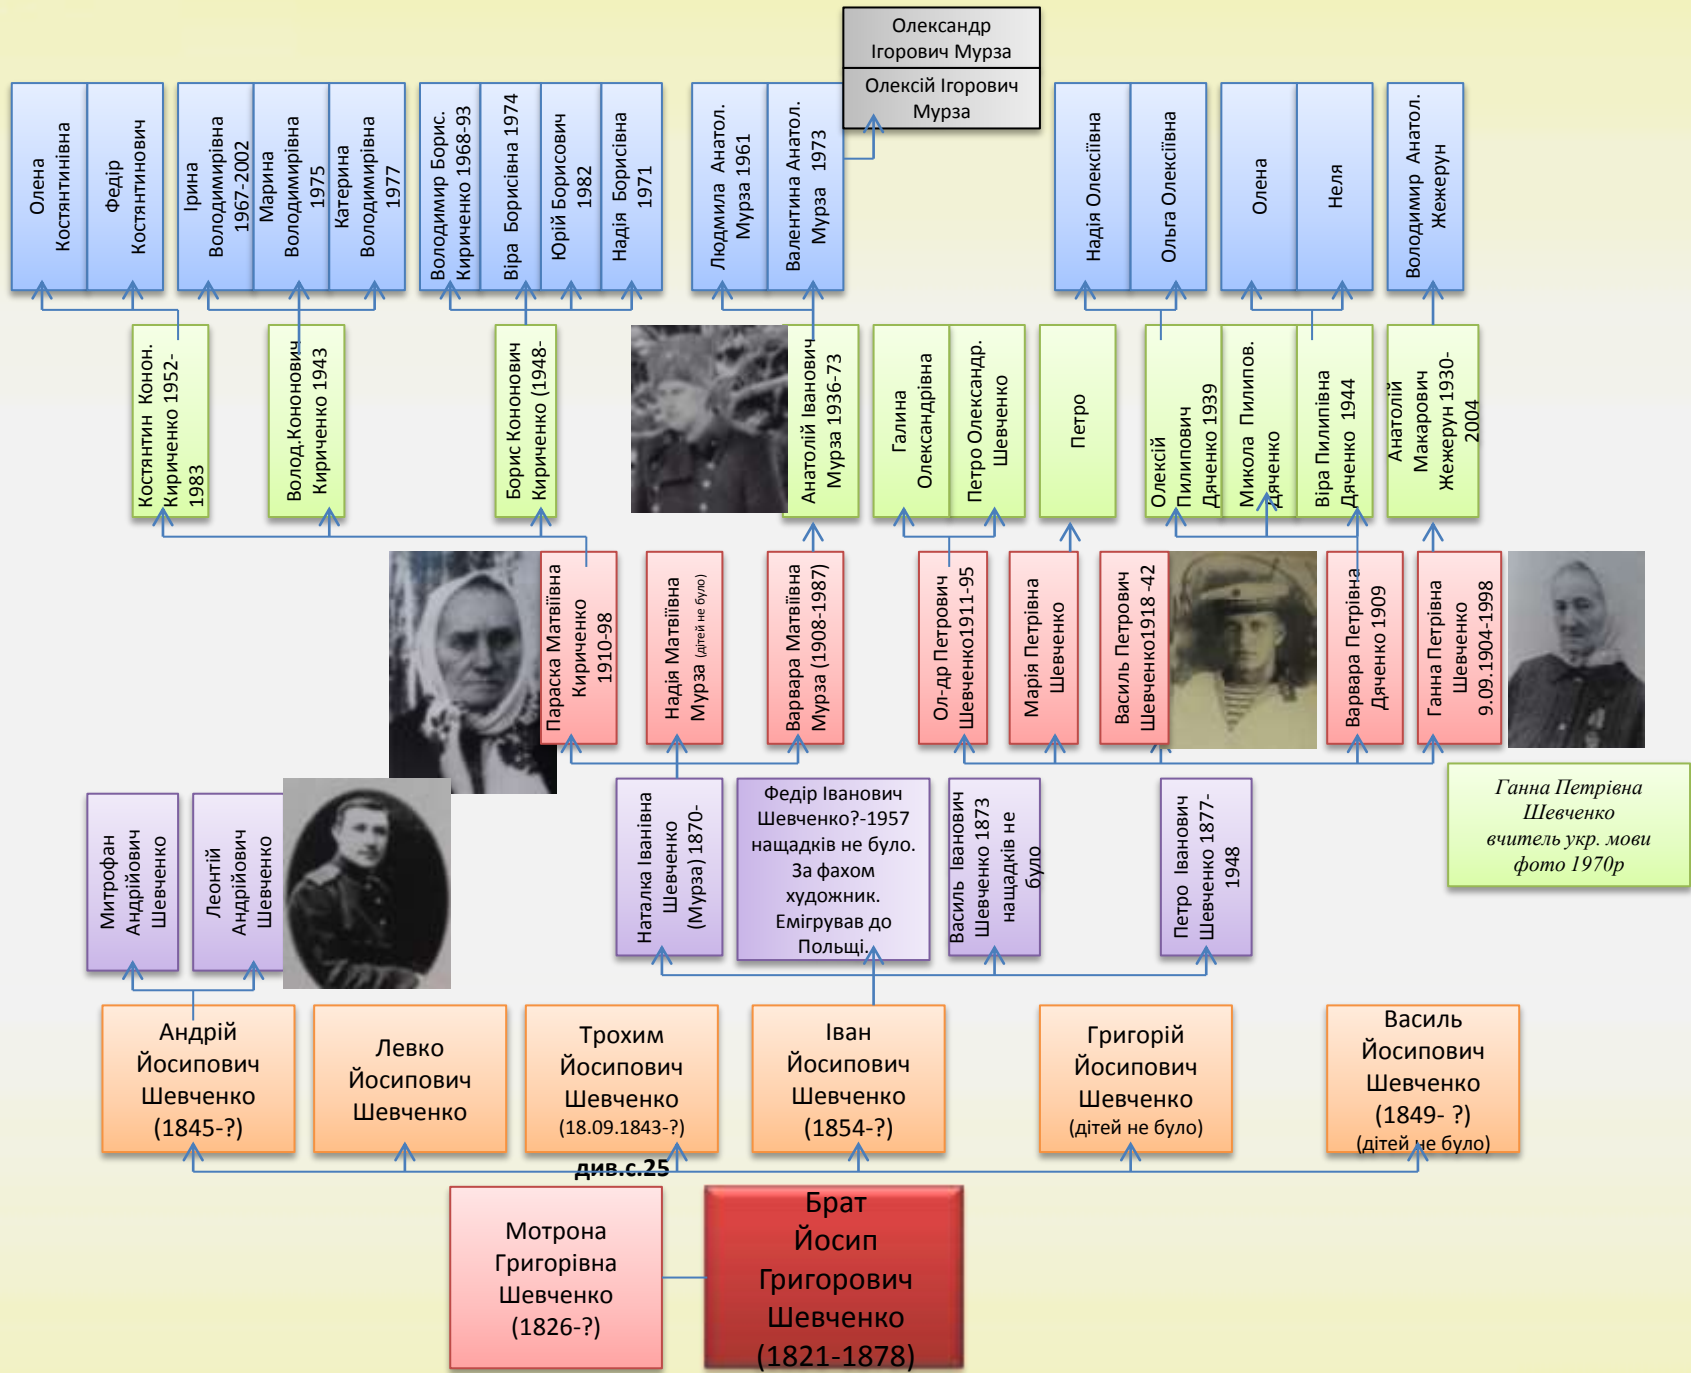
Олександр Ігорович Мурза

Олексій Ігорович Мурза

Олена Костянтинівна

Федір Костянтинович

Ірина Володимирівна 1967-2002

Марина Володимирівна 1975

Катерина Володимирівна 1977

Володимир Борис. Кириченко 1968-93

Віра Борисівна 1974

Юрій Борисович 1982

Надія Борисівна 1971

Людмила Анатол. Мурза 1961

Валентина Анатол. Мурза 1973

Надія Олексіївна

Ольга Олексіївна

Олена

Неля

Володимир Анатол. Жежерун

Костянтин Конон. Кириченко 1952-1983

Волод.Кононович Кириченко 1943

Борис Кононович Кириченко (1948-

Анатолій Іванович Мурза 1936-73

Галина Олександрівна

Петро Олександр. Шевченко

Петро

Олексій Пилипович Дяченко 1939

Микола Пилипов. Дяченко

Віра Пилипівна Дяченко 1944

Анатолій Макарович Жежерун 1930-2004

Параска Матвіївна Кириченко 1910-98

Надія Матвіївна Мурза (дітей не було)

Варвара Матвіївна Мурза (1908-1987)

Ол-др Петрович Шевченко1911-95

Марія Петрівна Шевченко

Василь Петрович Шевченко1918 -42

Варвара Петрівна Дяченко 1909

Ганна Петрівна Шевченко 9.09.1904-1998

Ганна Петрівна Шевченко вчитель укр. мови фото 1970р

Митрофан Андрійович Шевченко

Леонтій Андрійович Шевченко

Наталка Іванівна Шевченко (Мурза) 1870-

Федір Іванович Шевченко?-1957 нащадків не було. За фахом художник. Емігрував до Польщі.

Василь Іванович Шевченко 1873 нащадків не було

Петро Іванович Шевченко 1877-1948

Андрій Йосипович Шевченко (1845-?)

Левко Йосипович Шевченко

Трохим Йосипович Шевченко (18.09.1843-?)

Іван Йосипович Шевченко (1854-?)

Григорій Йосипович Шевченко (дітей не було)

Василь Йосипович Шевченко (1849- ?) (дітей не було)

див.с.25

Мотрона Григорівна Шевченко (1826-?)

Брат Йосип Григорович Шевченко (1821-1878)